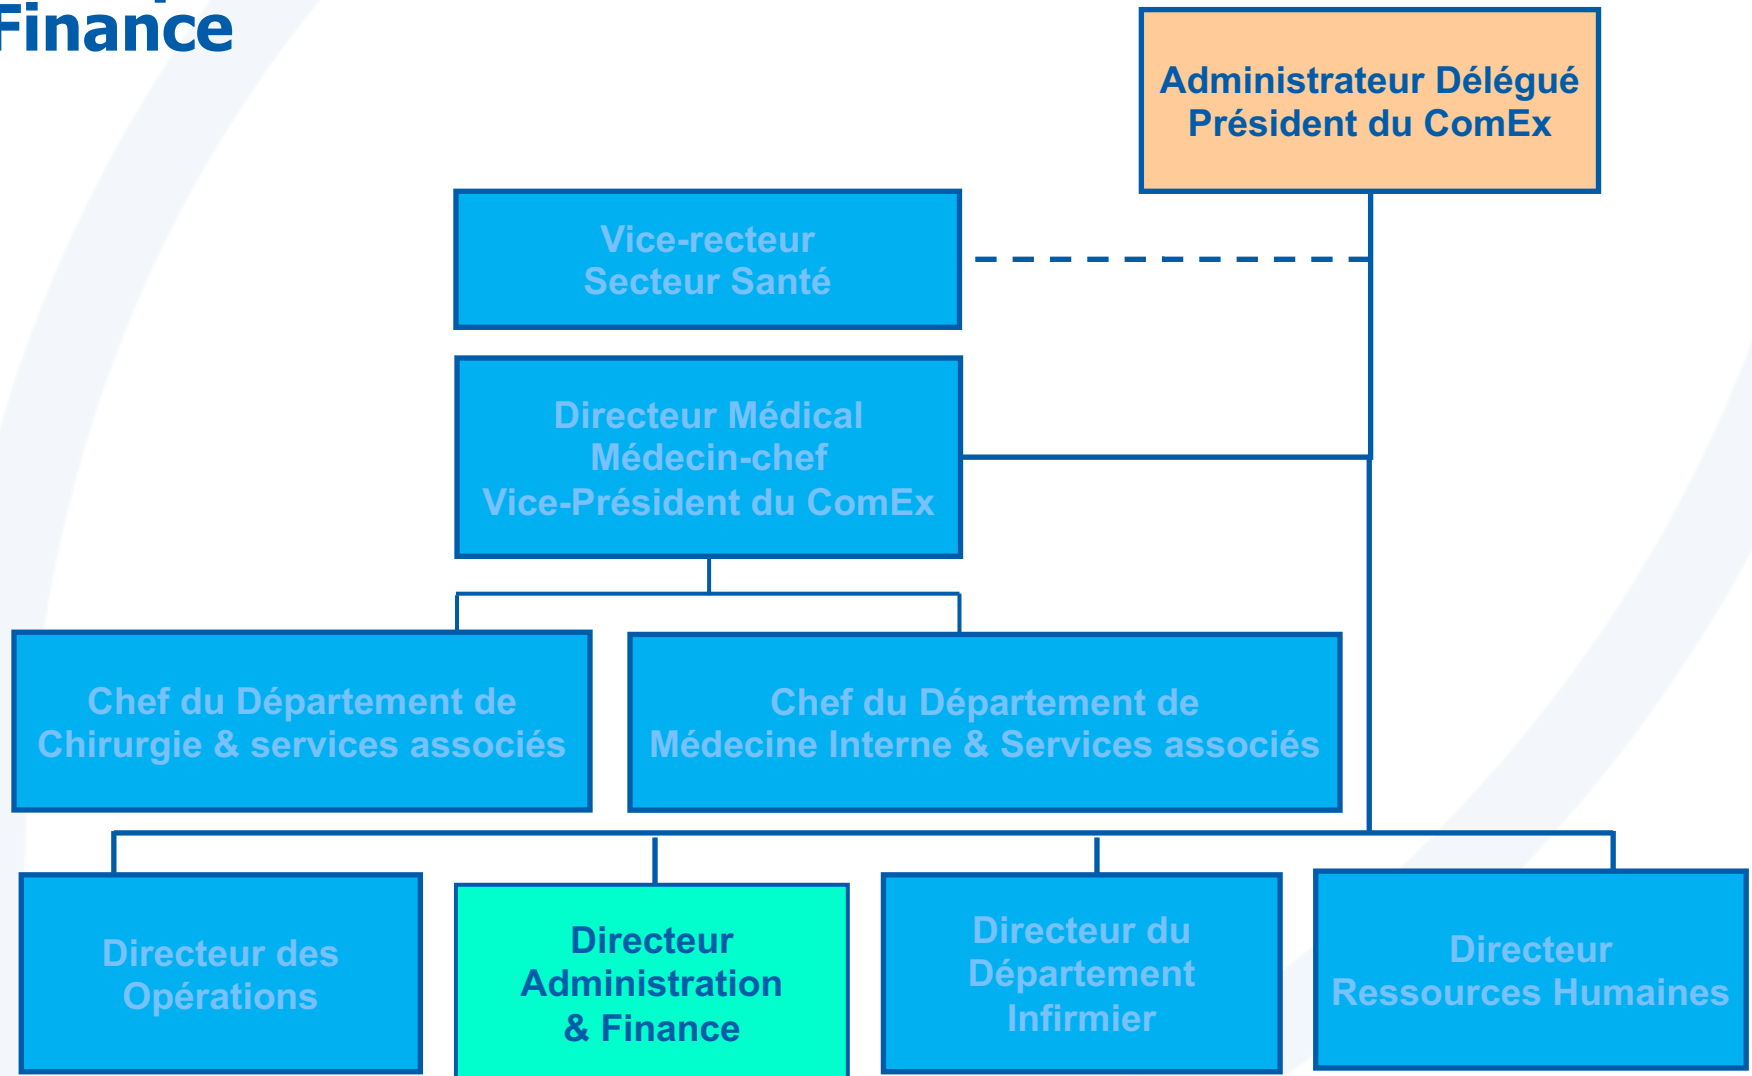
Finance

Administrateur Délégué
Président du ComEx

Vice-recteur
Secteur Santé

Directeur Médical
Médecin-chef
Vice-Président du ComEx

Chef du Département de
Chirurgie & services associés

Chef du Département de
Médecine Interne & Services associés

Directeur des
Opérations

Directeur
Administration
& Finance

Directeur du
Département
Infirmier

Directeur
Ressources Humaines